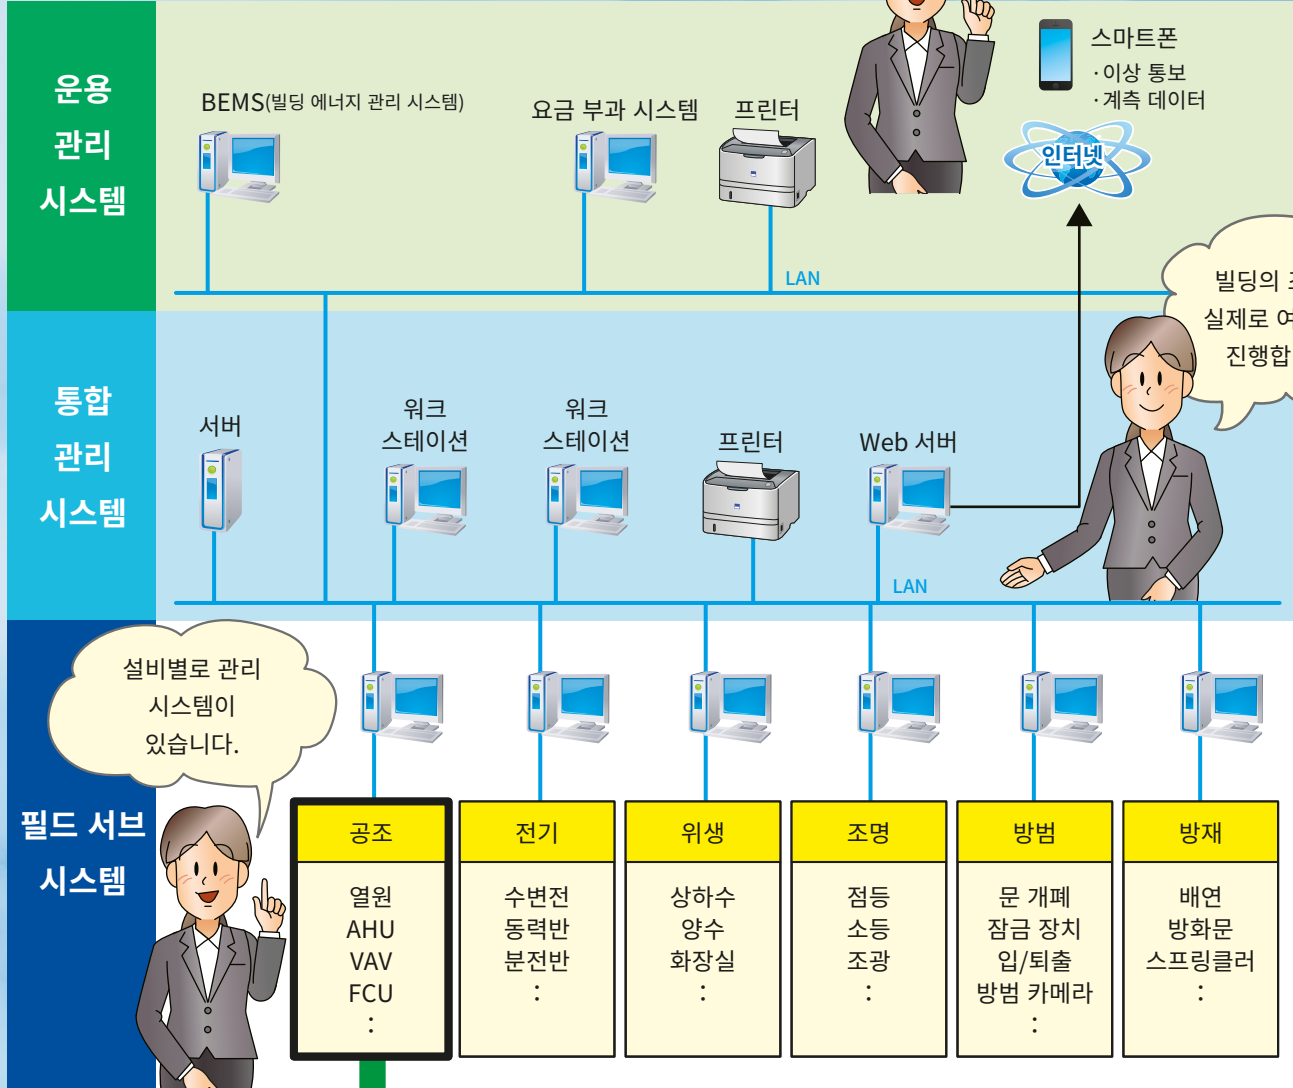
운용
관리
시스템

BEMS(빌딩 에너지 관리 시스템)

요금 부과 시스템

프린터

스마트폰
·이상 통보
·계측 데이터

인터넷

LAN

빌딩의 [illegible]
실제로 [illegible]
진행합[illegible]

통합
관리
시스템

서버

워크
스테이션

워크
스테이션

프린터

Web 서버

LAN

설비별로 관리
시스템이
있습니다.

필드 서브
시스템

| 공조 | 전기 | 위생 | 조명 | 방범 | 방재 |
|---|---|---|---|---|---|
| 열원<br>AHU<br>VAV<br>FCU<br>: | 수변전<br>동력반<br>분전반<br>: | 상하수<br>양수<br>화장실<br>: | 점등<br>소등<br>조광<br>: | 문 개폐<br>잠금 장치<br>입/퇴출<br>방범 카메라<br>: | 배연<br>방화문<br>스프링클러<br>: |